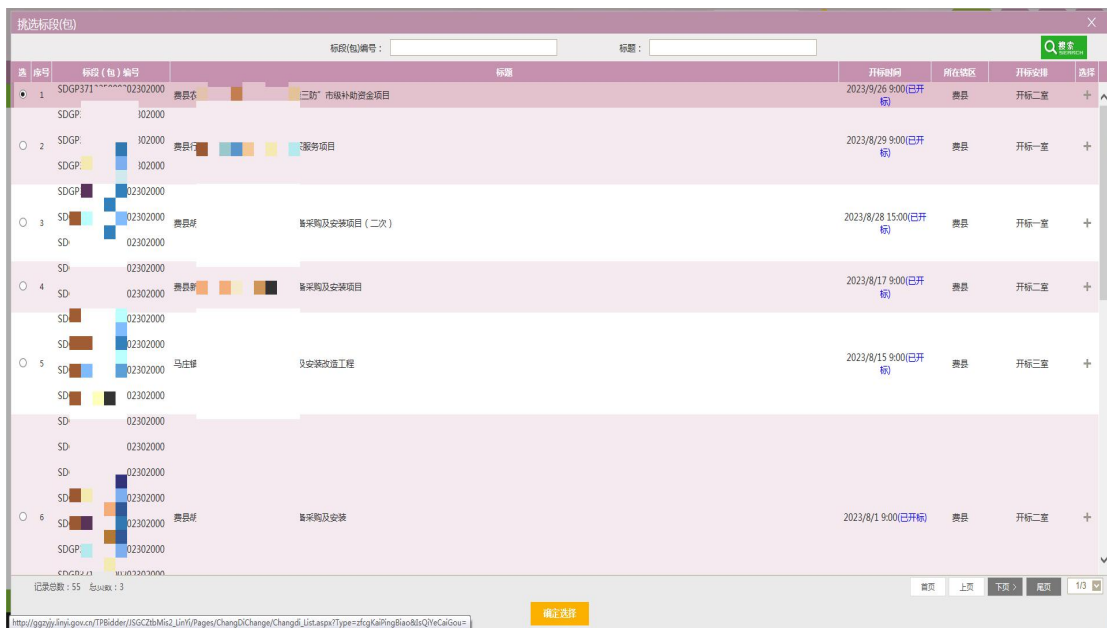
挑选标段(包)

标段(包)编号：

标题：

搜索 SEARCH

| 选 | 序号 | 标段（包）编号 | 标题 | 开标时间 | 所在辖区 | 开标安排 | 选择 |
|---|---|---|---|---|---|---|---|
| ◉ | 1 | SDGP371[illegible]02302000 | 费县农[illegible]三防”市级补助资金项目 | 2023/9/26 9:00(已开标) | 费县 | 开标二室 | + |
| ○ | 2 | SDGP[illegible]302000 SDGP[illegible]302000 SDGP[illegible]302000 | 费县行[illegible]服务项目 | 2023/8/29 9:00(已开标) | 费县 | 开标一室 | + |
| ○ | 3 | SDGP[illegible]02302000 SD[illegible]02302000 SD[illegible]02302000 | 费县岐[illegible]备采购及安装项目（二次） | 2023/8/28 15:00(已开标) | 费县 | 开标一室 | + |
| ○ | 4 | SD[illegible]02302000 SD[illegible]02302000 | 费县新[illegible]备采购及安装项目 | 2023/8/17 9:00(已开标) | 费县 | 开标二室 | + |
| ○ | 5 | SD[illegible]02302000 SD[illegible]02302000 SD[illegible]02302000 SD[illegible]02302000 | 马庄镇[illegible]及安装改造工程 | 2023/8/15 9:00(已开标) | 费县 | 开标三室 | + |
| ○ | 6 | SD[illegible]02302000 SD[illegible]02302000 SD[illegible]02302000 SD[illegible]02302000 SD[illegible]02302000 SDGP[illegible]02302000 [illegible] | 费县岐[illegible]备采购及安装 | 2023/8/1 9:00(已开标) | 费县 | 开标二室 | + |

记录总数：55 总页数：3

首页 上页 下页 尾页 1/3

http://ggzyjy.linyi.gov.cn/TPBidder/JSGCZtbMis2_LinYi/Pages/ChangDiChange/Changdi_List.aspx?Type=zfcgKaiPingBiao&IsQiYeCaiGou=

确定选择